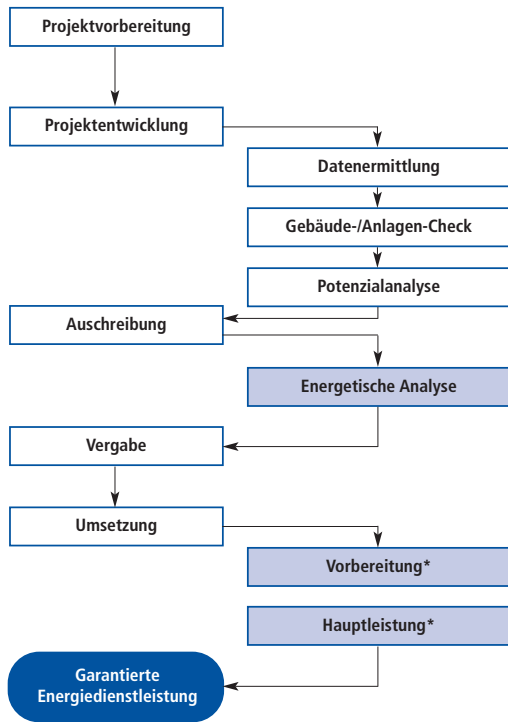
Projektvorbereitung

Projektentwicklung

Datenermittlung

Gebäude-/Anlagen-Check

Potenzialanalyse

Auschreibung

Energetische Analyse

Vergabe

Umsetzung

Vorbereitung*

Hauptleistung*

Garantierte Energiedienstleistung